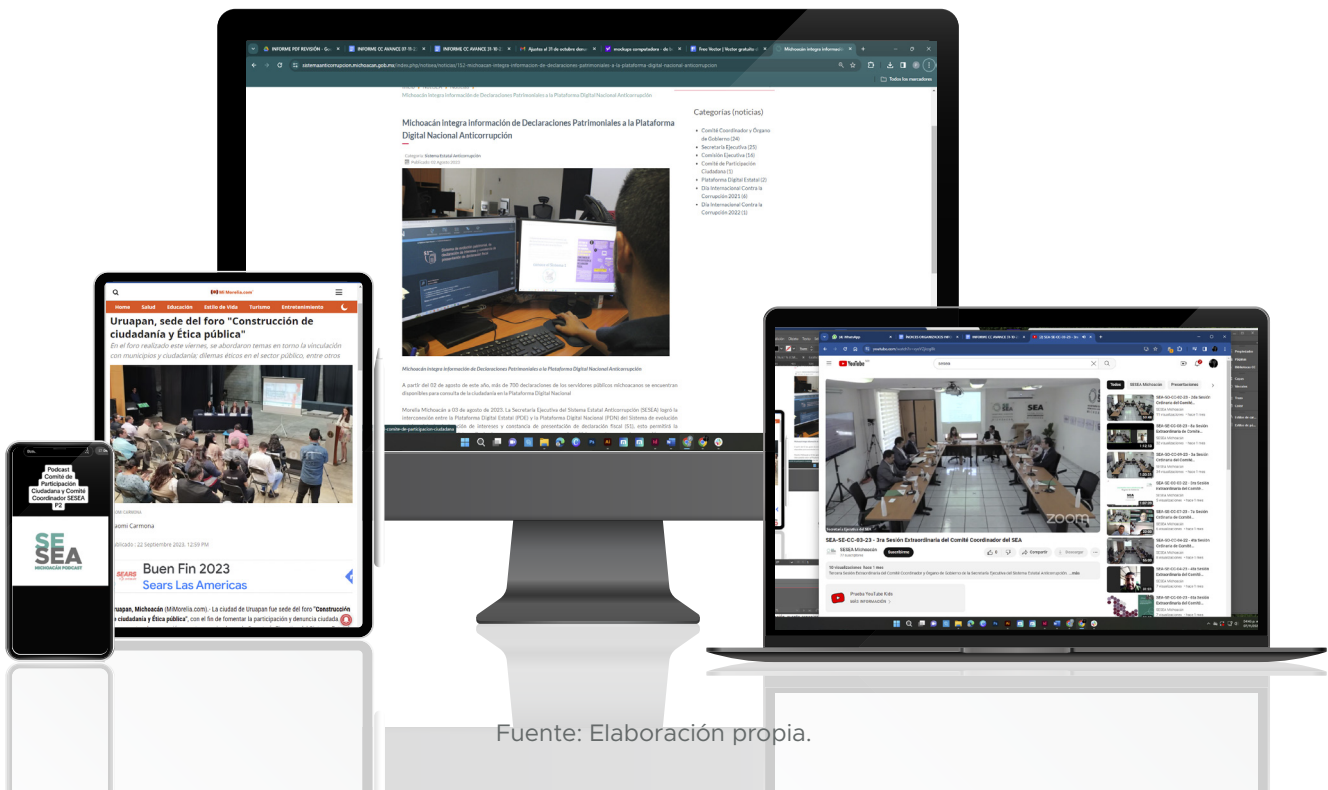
INFORME PDF REVISIÓN · Go | INFORME CC AVANCE | INFORME CC AVANCE | Ajustes al 31 de octubre | mockups computadora | Free Vector | Michoacán integra informació

sistemaanticorrupcion.michoacan.gob.mx/index.php/noticias/noticias/152-michoacan-integra-informacion-de-declaraciones-patrimoniales-a-la-plataforma-digital-nacional-anticorrupcion

Todos los marcadores

Michoacán Integra Información de Declaraciones Patrimoniales a la Plataforma Digital Nacional Anticorrupción

Michoacán Integra información de Declaraciones Patrimoniales a la Plataforma Digital Nacional Anticorrupción

Categoría: Sistema Estatal Anticorrupción
Publicado: 04 Agosto 2023

Categorías (noticias)

- Comité Coordinador y Órgano de Gobierno (34)
- Secretaría Ejecutiva (25)
- Comisión Ejecutiva (16)
- Comité de Participación Ciudadana (1)
- Plataforma Digital Estatal (2)
- Día Internacional Contra la Corrupción 2021 (6)
- Día Internacional Contra la Corrupción 2022 (1)

Michoacán integra información de Declaraciones Patrimoniales a la Plataforma Digital Nacional Anticorrupción

A partir del 02 de agosto de este año, más de 700 declaraciones de los servidores públicos michoacanos se encuentran disponibles para consulta de la ciudadanía en la Plataforma Digital Nacional

Morelia Michoacán a 03 de agosto de 2023. La Secretaría Ejecutiva del Sistema Estatal Anticorrupción (SESEA) logró la interconexión entre la Plataforma Digital Estatal (PDE) y la Plataforma Digital Nacional (PDN) del Sistema de evolución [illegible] de intereses y constancia de presentación de declaración fiscal (S1), esto permitirá la

MiMorelia.com

Home Salud Educación Estilo de Vida Turismo Entretenimiento

Uruapan, sede del foro "Construcción de ciudadanía y Ética pública"

En el foro realizado este viernes, se abordaron temas en torno la vinculación con municipios y ciudadanía; dilemas éticos en el sector público, entre otros

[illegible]aomi Carmona

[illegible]ublicado : 22 Septiembre 2023, 12:59 PM

SEARS Buen Fin 2023 Sears Las Americas

Uruapan, Michoacán (MiMorelia.com).- La ciudad de Uruapan fue sede del foro "Construcción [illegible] ciudadanía y Ética pública", con el fin de fomentar la participación y denuncia ciudada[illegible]

Podcast Comité de Participación Ciudadana y Comité Coordinador SESEA P2

SE SEA MICHOACÁN PODCAST

YouTube

SEA-SE-CC-03-23 - 3ra Sesión Extraordinaria del Comité Coordinador del SEA

SESEA Michoacán

Suscribirme

Compartir Descargar

Todos SESEA Michoacán Presentaciones

Prueba YouTube Kids
MÁS INFORMACIÓN

Fuente: Elaboración propia.